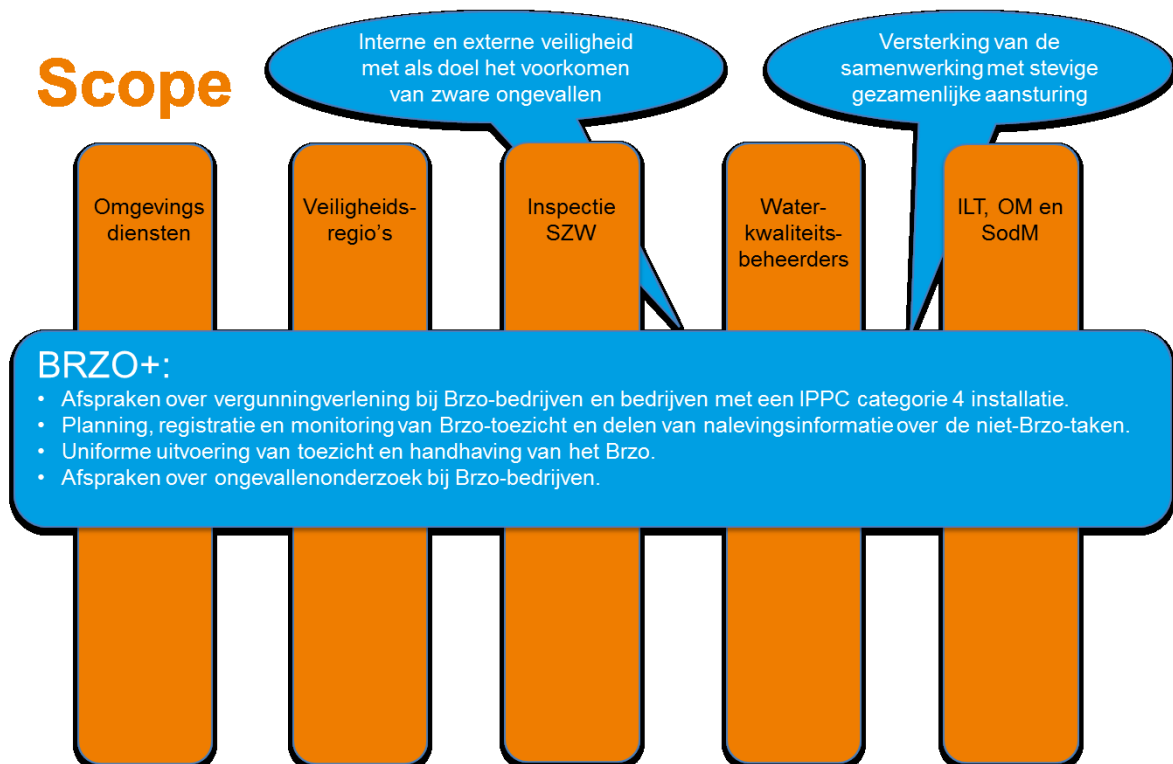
Scope

Interne en externe veiligheid met als doel het voorkomen van zware ongevallen

Versterking van de samenwerking met stevige gezamenlijke aansturing

Omgevings diensten

Veiligheids-regio's

Inspectie SZW

Water-kwaliteits-beheerders

ILT, OM en SodM

BRZO+:
• Afspraken over vergunningverlening bij Brzo-bedrijven en bedrijven met een IPPC categorie 4 installatie.
• Planning, registratie en monitoring van Brzo-toezicht en delen van nalevingsinformatie over de niet-Brzo-taken.
• Uniforme uitvoering van toezicht en handhaving van het Brzo.
• Afspraken over ongevallenonderzoek bij Brzo-bedrijven.